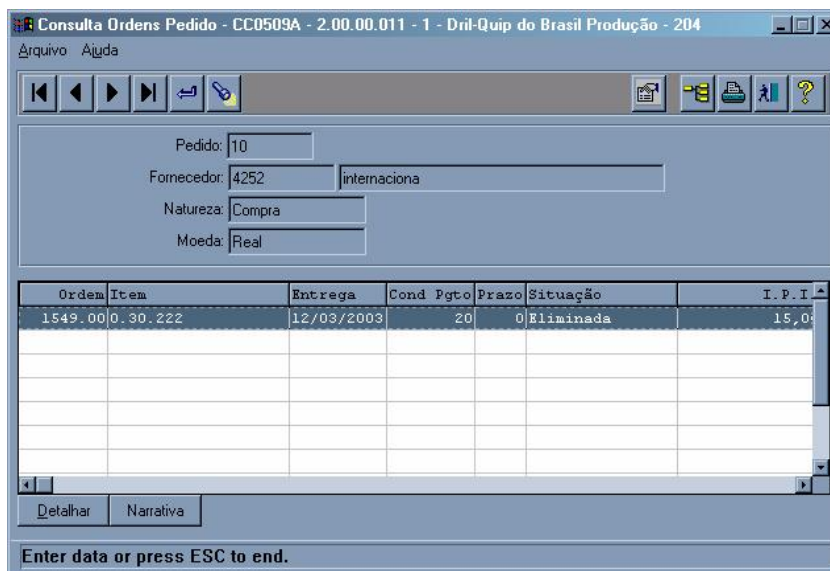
Consulta Ordens Pedido - CC0509A - 2.00.00.011 - 1 - Dril-Quip do Brasil Produção - 204

Arquivo Ajuda

Pedido: 10

Fornecedor: 4252 internaciona

Natureza: Compra

Moeda: Real

| Ordem | Item | Entrega | Cond Pgto | Prazo | Situação | I.P.I. |
|---|---|---|---|---|---|---|
| 1549.00 | 0.30.222 | 12/03/2003 | 20 | 0 | Eliminada | 15,0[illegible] |

Detalhar Narrativa

Enter data or press ESC to end.